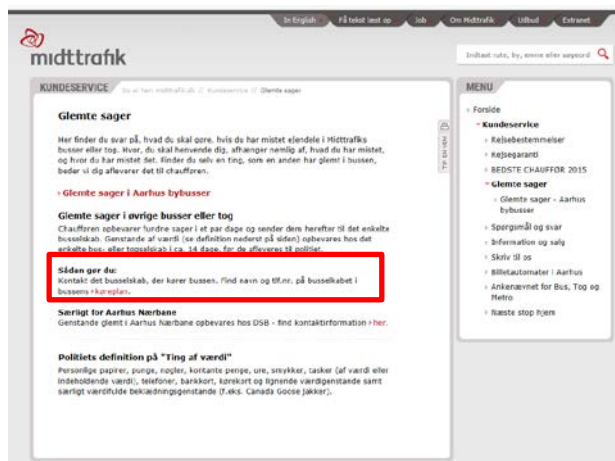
In English | Få tekst læst op | Job | Om Midttrafik | Udbud | Extranet

midttrafik

Indtast rute, by, emne eller søgeord

KUNDESERVICE  Du er her: midttrafik.dk // Kundeservice // Glemte sager

Glemte sager

Her finder du svar på, hvad du skal gøre, hvis du har mistet ejendele i Midttrafiks busser eller tog. Hvor, du skal henvende dig, afhænger nemlig af, hvad du har mistet, og hvor du har mistet det. Finder du selv en ting, som en anden har glemt i bussen, beder vi dig aflevere det til chaufføren.

› Glemte sager i Aarhus bybusser

Glemte sager i øvrige busser eller tog

Chaufføren opbevarer fundne sager i et par dage og sender dem herefter til det enkelte busselskab. Genstande af værdi (se definition nederst på siden) opbevares hos det enkelte bus- eller togselskab i ca. 14 dage, før de afleveres til politiet.

Sådan gør du:
Kontakt det busselskab, der kører bussen. Find navn og tlf.nr. på busselkabet i bussens › køreplan.

Særligt for Aarhus Nærbane
Genstande glemt i Aarhus Nærbane opbevares hos DSB - find kontaktinformation › her.

Politiets definition på "Ting af værdi"
Personlige papirer, punge, nøgler, kontante penge, ure, smykker, tasker (af værdi eller indeholdende værdi), telefoner, bankkort, kørekort og lignende værdigenstande samt særligt værdifulde beklædningsgenstande (f.eks. Canada Goose Jakker).

MENU
› Forside
› Kundeservice
› Rejsebestemmelser
› Rejsegaranti
› BEDSTE CHAUFFØR 2015
› Glemte sager
› Glemte sager - Aarhus bybusser
› Spørgsmål og svar
› Information og salg
› Skriv til os
› Billetautomater i Aarhus
› Ankenævnet for Bus, Tog og Metro
› Næste stop hjem